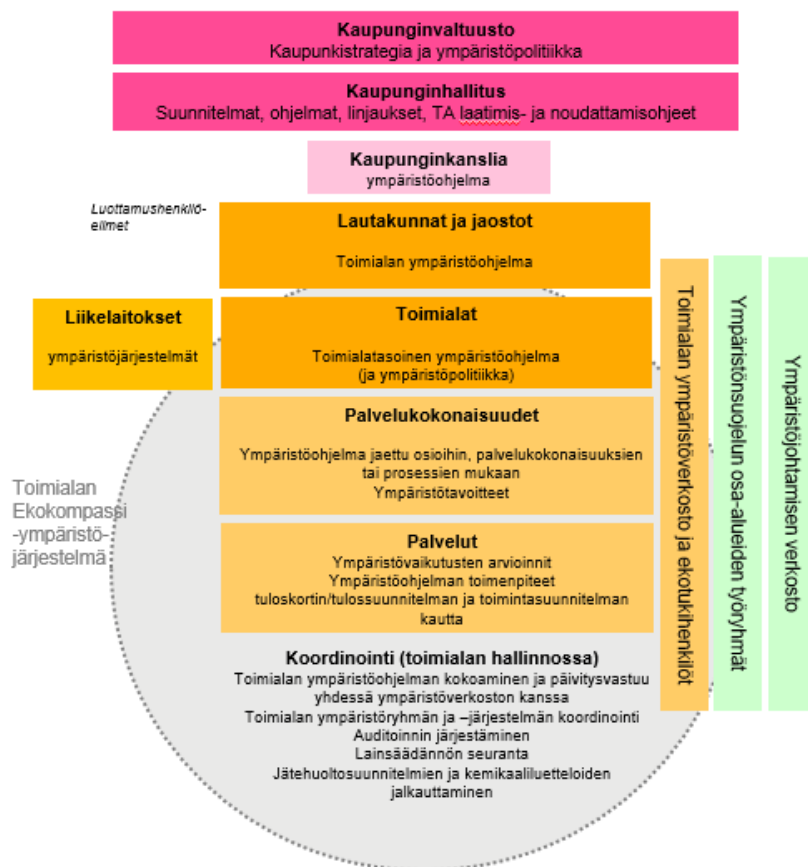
Kaupunginvaltuusto
Kaupunkistrategia ja ympäristöpolitiikka

Kaupunginhallitus
Suunnitelmat, ohjelmat, linjaukset, TA laatimis- ja noudattamisohjeet

Kaupunginkanslia
ympäristöohjelma

Luottamushenkilöelimet

Lautakunnat ja jaostot
Toimialan ympäristöohjelma

Liikelaitokset
ympäristöjärjestelmät

Toimialat
Toimialatasoinen ympäristöohjelma (ja ympäristöpolitiikka)

Palvelukokonaisuudet
Ympäristöohjelma jaettu osioihin, palvelukokonaisuuksien tai prosessien mukaan
Ympäristötavoitteet

Toimialan Ekokompassi -ympäristöjärjestelmä

Palvelut
Ympäristövaikutusten arvioinnit
Ympäristöohjelman toimenpiteet tuloskortin/tulossuunnitelman ja toimintasuunnitelman kautta

Koordinointi (toimialan hallinnossa)
Toimialan ympäristöohjelman kokoaminen ja päivitysvastuu yhdessä ympäristöverkoston kanssa
Toimialan ympäristöryhmän ja –järjestelmän koordinointi
Auditoinnin järjestäminen
Lainsäädännön seuranta
Jätehuoltosuunnitelmien ja kemikaaliluetteloiden jalkauttaminen

Toimialan ympäristöverkosto ja ekotukihenkilöt

Ympäristönsuojelun osa-alueiden työryhmät

Ympäristöjohtamisen verkosto